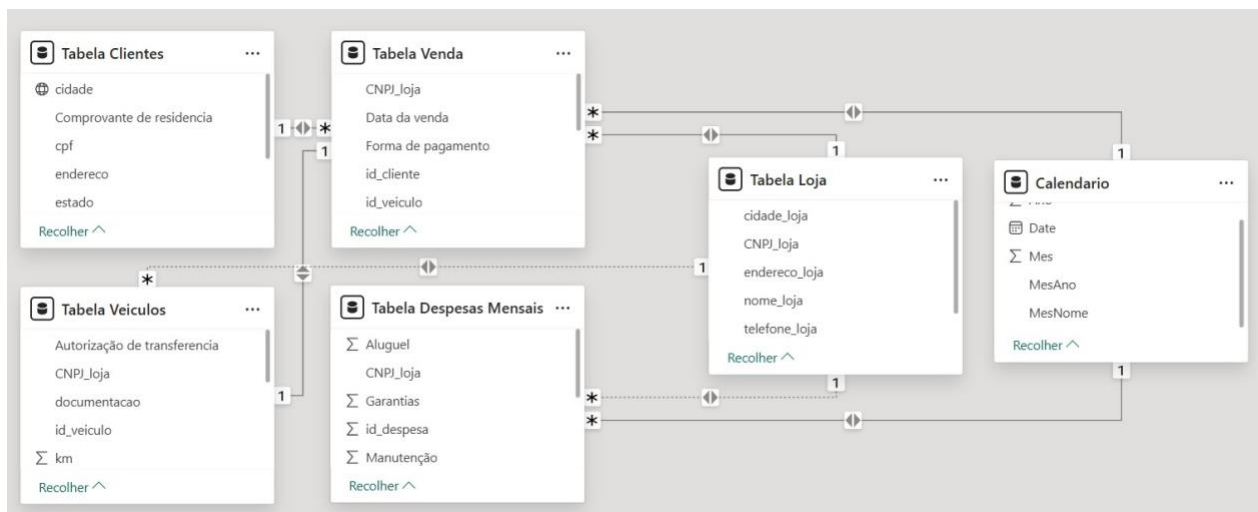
Tabela Clientes ···
cidade
Comprovante de residencia
cpf
endereco
estado
Recolher

Tabela Venda ···
CNPJ_loja
Data da venda
Forma de pagamento
id_cliente
id_veiculo
Recolher

Tabela Loja ···
cidade_loja
CNPJ_loja
endereco_loja
nome_loja
telefone_loja
Recolher

Calendario ···
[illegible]
Date
$\sum$ Mes
MesAno
MesNome
Recolher

Tabela Veiculos ···
Autorização de transferencia
CNPJ_loja
documentacao
id_veiculo
$\sum$ km
Recolher

Tabela Despesas Mensais ···
$\sum$ Aluguel
CNPJ_loja
$\sum$ Garantias
$\sum$ id_despesa
$\sum$ Manutenção
Recolher

1 * 1 * * 1 1 * 1 1 1 * * 1